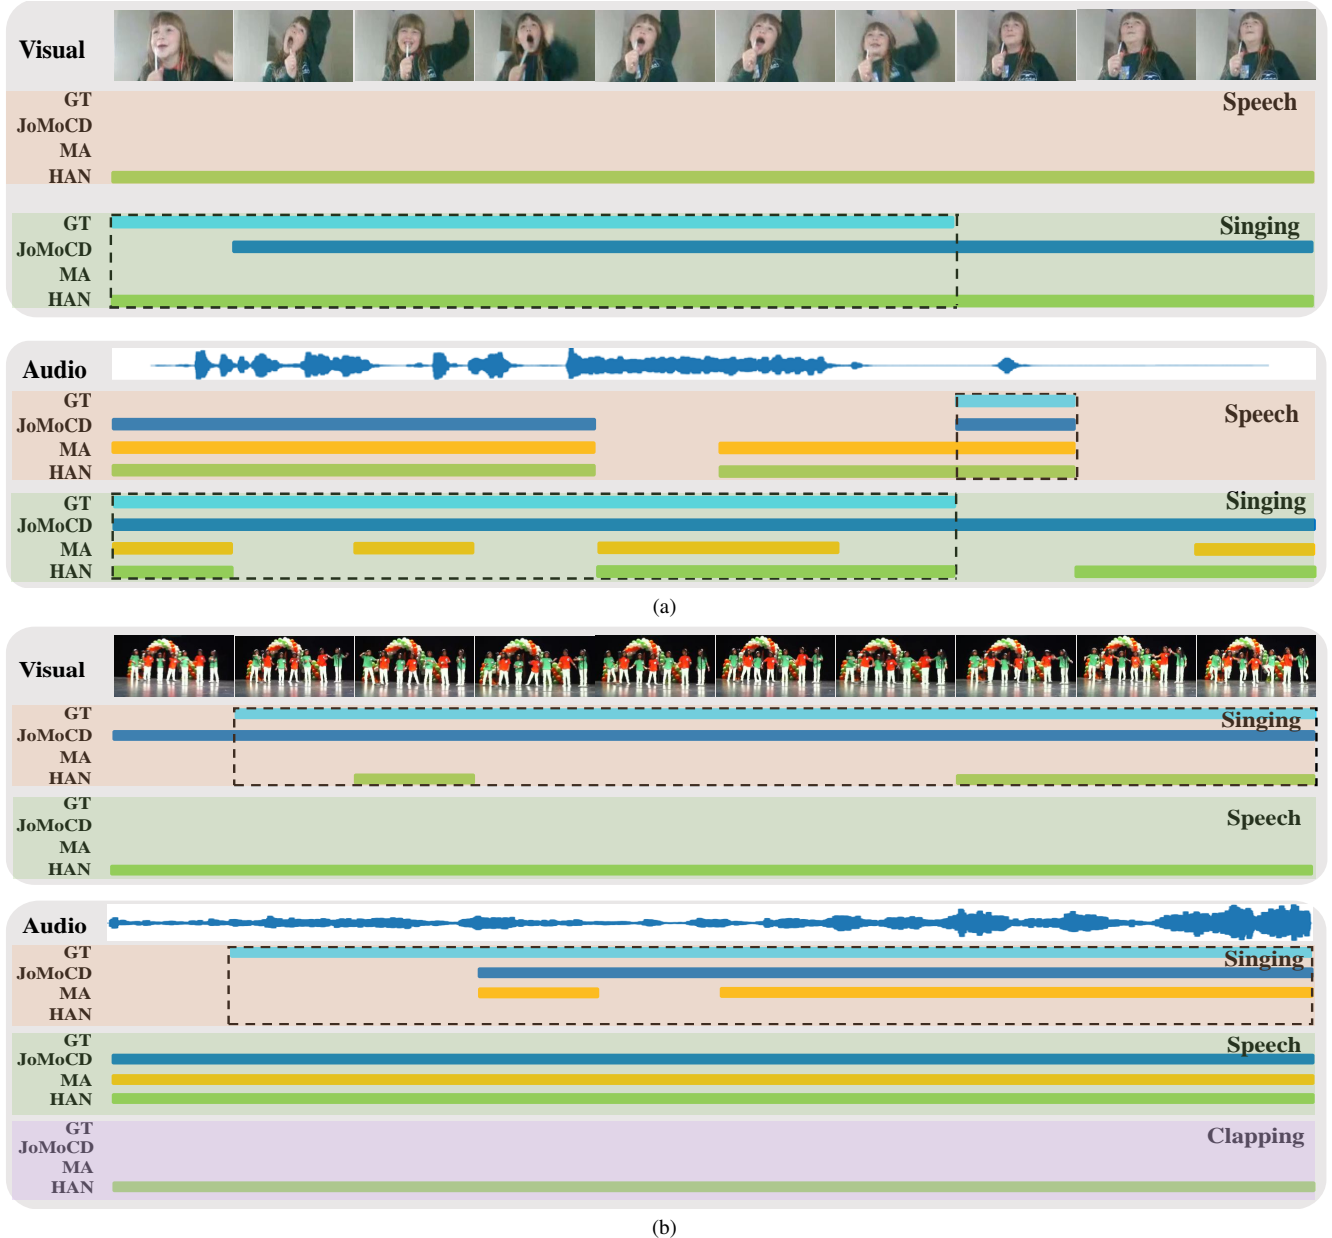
Visual

GT
JoMoCD
MA
HAN
Speech

GT
JoMoCD
MA
HAN
Singing

Audio

GT
JoMoCD
MA
HAN
Speech

GT
JoMoCD
MA
HAN
Singing

(a)

Visual

GT
JoMoCD
MA
HAN
Singing

GT
JoMoCD
MA
HAN
Speech

Audio

GT
JoMoCD
MA
HAN
Singing

GT
JoMoCD
MA
HAN
Speech

GT
JoMoCD
MA
HAN
Clapping

(b)